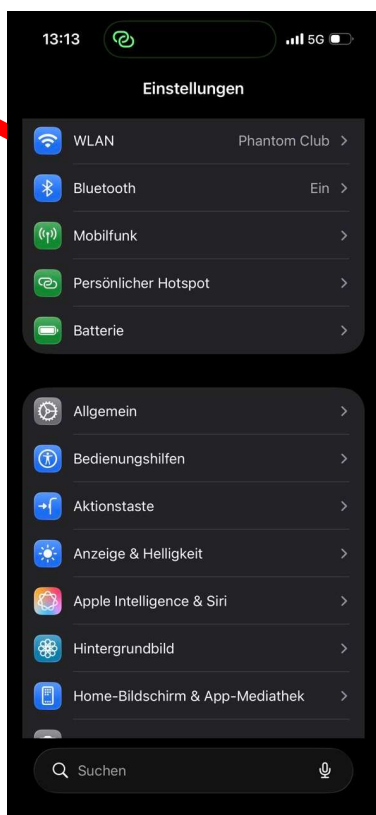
13:13

5G

Einstellungen

WLAN Phantom Club >

Bluetooth Ein >

Mobilfunk >

Persönlicher Hotspot >

Batterie >

Allgemein >

Bedienungshilfen >

Aktionstaste >

Anzeige & Helligkeit >

Apple Intelligence & Siri >

Hintergrundbild >

Home-Bildschirm & App-Mediathek >

Suchen